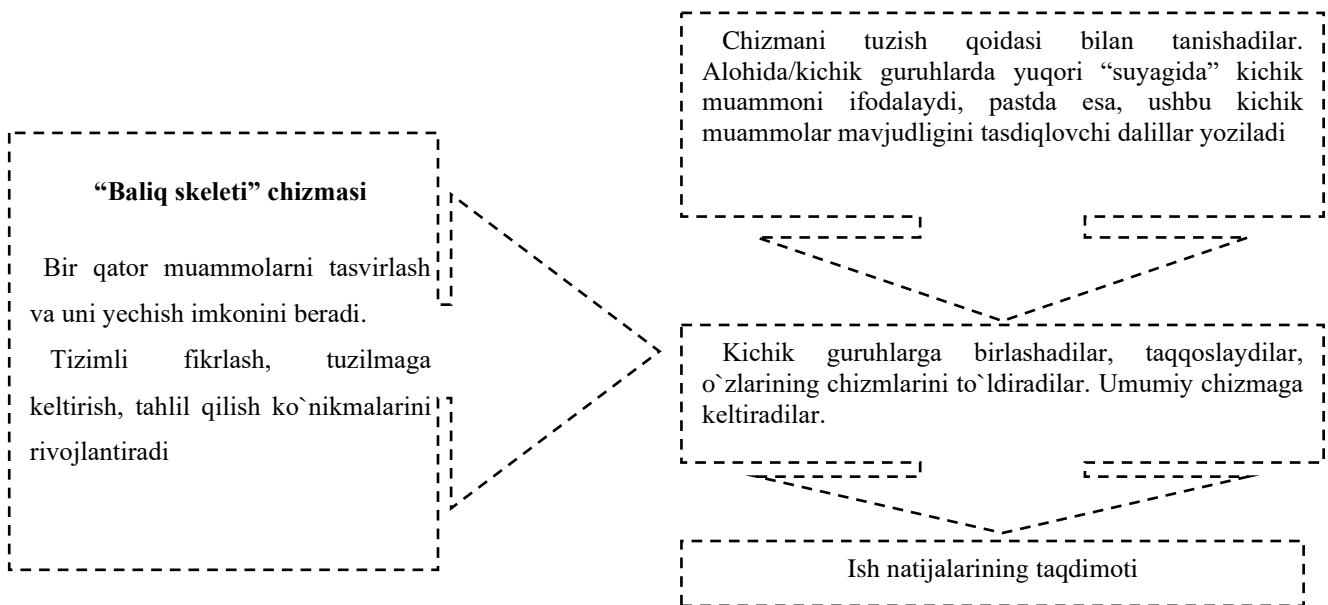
“Baliq skeleti” chizmasi

Bir qator muammolarni tasvirlash va uni yechish imkonini beradi.

Tizimli fikrlash, tuzilmaga keltirish, tahlil qilish ko`nikmalarini rivojlantiradi

Chizmani tuzish qoidasi bilan tanishadilar. Alohida/kichik guruhlarda yuqori “suyagida” kichik muammoni ifodalaydi, pastda esa, ushbu kichik muammolar mavjudligini tasdiqlovchi dalillar yoziladi

Kichik guruhlarga birlashadilar, taqqoslaydilar, o`zlarining chizmlarini to`ldiradilar. Umumiy chizmaga keltiradilar.

Ish natijalarining taqdimoti